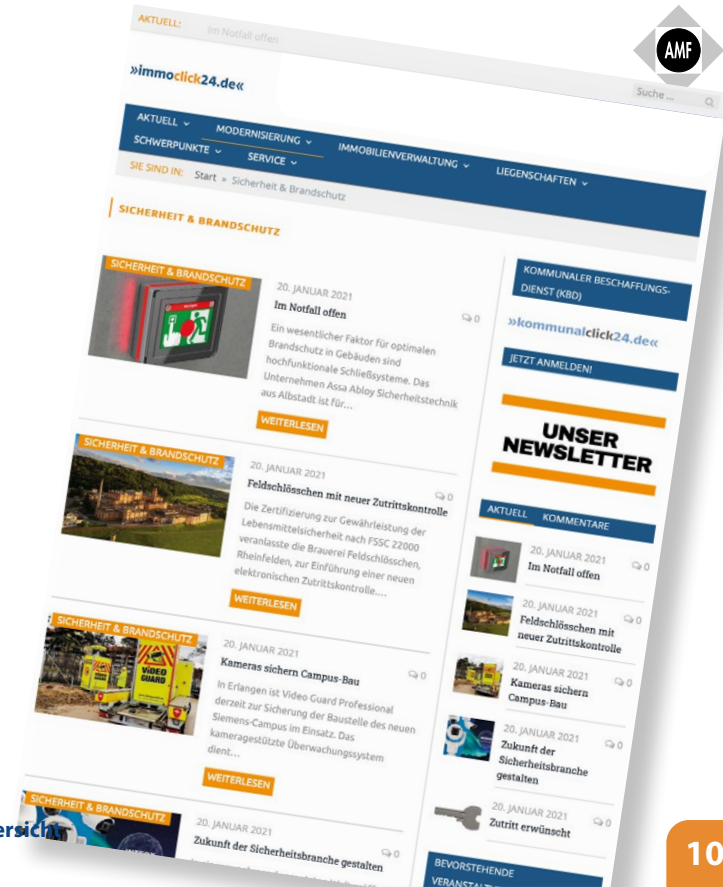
AKTUELL: Im Notfall offen

AMF

»immoclick24.de«

Suche ...

AKTUELL MODERNISIERUNG IMMOBILIENVERWALTUNG LIEGENSCHAFTEN SCHWERPUNKTE SERVICE

SIE SIND IN: Start » Sicherheit & Brandschutz

SICHERHEIT & BRANDSCHUTZ

SICHERHEIT & BRANDSCHUTZ

20. JANUAR 2021

Im Notfall offen

0

Ein wesentlicher Faktor für optimalen Brandschutz in Gebäuden sind hochfunktionale Schließsysteme. Das Unternehmen Assa Abloy Sicherheitstechnik aus Albstadt ist für…

WEITERLESEN

SICHERHEIT & BRANDSCHUTZ

20. JANUAR 2021

Feldschlösschen mit neuer Zutrittskontrolle

0

Die Zertifizierung zur Gewährleistung der Lebensmittelsicherheit nach FSSC 22000 veranlasste die Brauerei Feldschlösschen, Rheinfelden, zur Einführung einer neuen elektronischen Zutrittskontrolle.…

WEITERLESEN

SICHERHEIT & BRANDSCHUTZ

20. JANUAR 2021

Kameras sichern Campus-Bau

0

In Erlangen ist Video Guard Professional derzeit zur Sicherung der Baustelle des neuen Siemens-Campus im Einsatz. Das kameragestützte Überwachungssystem dient…

WEITERLESEN

SICHERHEIT & BRANDSCHUTZ

20. JANUAR 2021

Zukunft der Sicherheitsbranche gestalten

0

KOMMUNALER BESCHAFFUNGS-DIENST (KBD)

»kommunalclick24.de«

JETZT ANMELDEN!

UNSER NEWSLETTER

AKTUELL KOMMENTARE

20. JANUAR 2021
Im Notfall offen
0

20. JANUAR 2021
Feldschlösschen mit neuer Zutrittskontrolle
0

20. JANUAR 2021
Kameras sichern Campus-Bau
0

20. JANUAR 2021
Zukunft der Sicherheitsbranche gestalten
0

20. JANUAR 2021
Zutritt erwünscht
0

BEVORSTEHENDE VERANSTALT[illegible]

ersicht

10